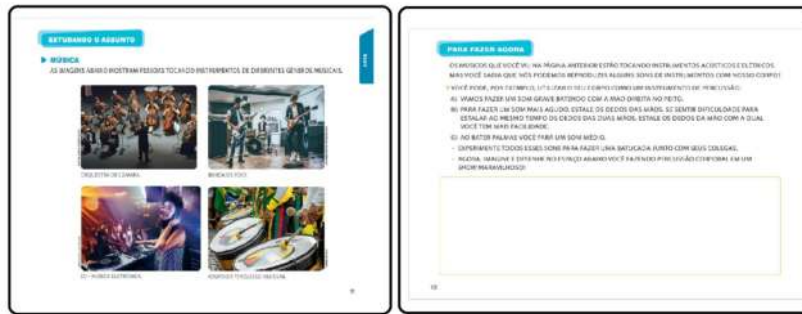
ESTUDANDO O ASSUNTO

MÚSICA

AS IMAGENS ABAIXO MOSTRAM PESSOAS TOCANDO INSTRUMENTOS DE DIFERENTES GÊNEROS MUSICAIS.

ORQUESTRA DE CÂMARA.

BANDA DE ROCK.

DJ – MÚSICA ELETRÔNICA.

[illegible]

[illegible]

PARA FAZER AGORA

OS MÚSICOS QUE VOCÊ VIU NA PÁGINA ANTERIOR ESTÃO TOCANDO INSTRUMENTOS ACÚSTICOS E ELÉTRICOS. MAS VOCÊ SABIA QUE NÓS PODEMOS REPRODUZIR ALGUNS SONS DE INSTRUMENTOS COM NOSSO CORPO?

VOCÊ PODE, POR EXEMPLO, UTILIZAR O SEU CORPO COMO UM INSTRUMENTO DE PERCUSSÃO.

A) VAMOS FAZER UM SOM GRAVE BATENDO COM A MÃO DIREITA NO PEITO.

B) PARA FAZER UM SOM MAIS AGUDO, ESTALE OS DEDOS DAS MÃOS. SE SENTIR DIFICULDADE PARA ESTALAR AO MESMO TEMPO OS DEDOS DAS DUAS MÃOS, ESTALE OS DEDOS DA MÃO COM A QUAL VOCÊ TEM MAIS FACILIDADE.

C) AO BATER PALMAS VOCÊ FARÁ UM SOM MÉDIO.

• EXPERIMENTE TODOS ESSES SONS PARA FAZER UMA BATUCADA JUNTO COM SEUS COLEGAS.

• AGORA, IMAGINE E DESENHE NO ESPAÇO ABAIXO VOCÊ FAZENDO PERCUSSÃO CORPORAL EM UM SHOW MARAVILHOSO!

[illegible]